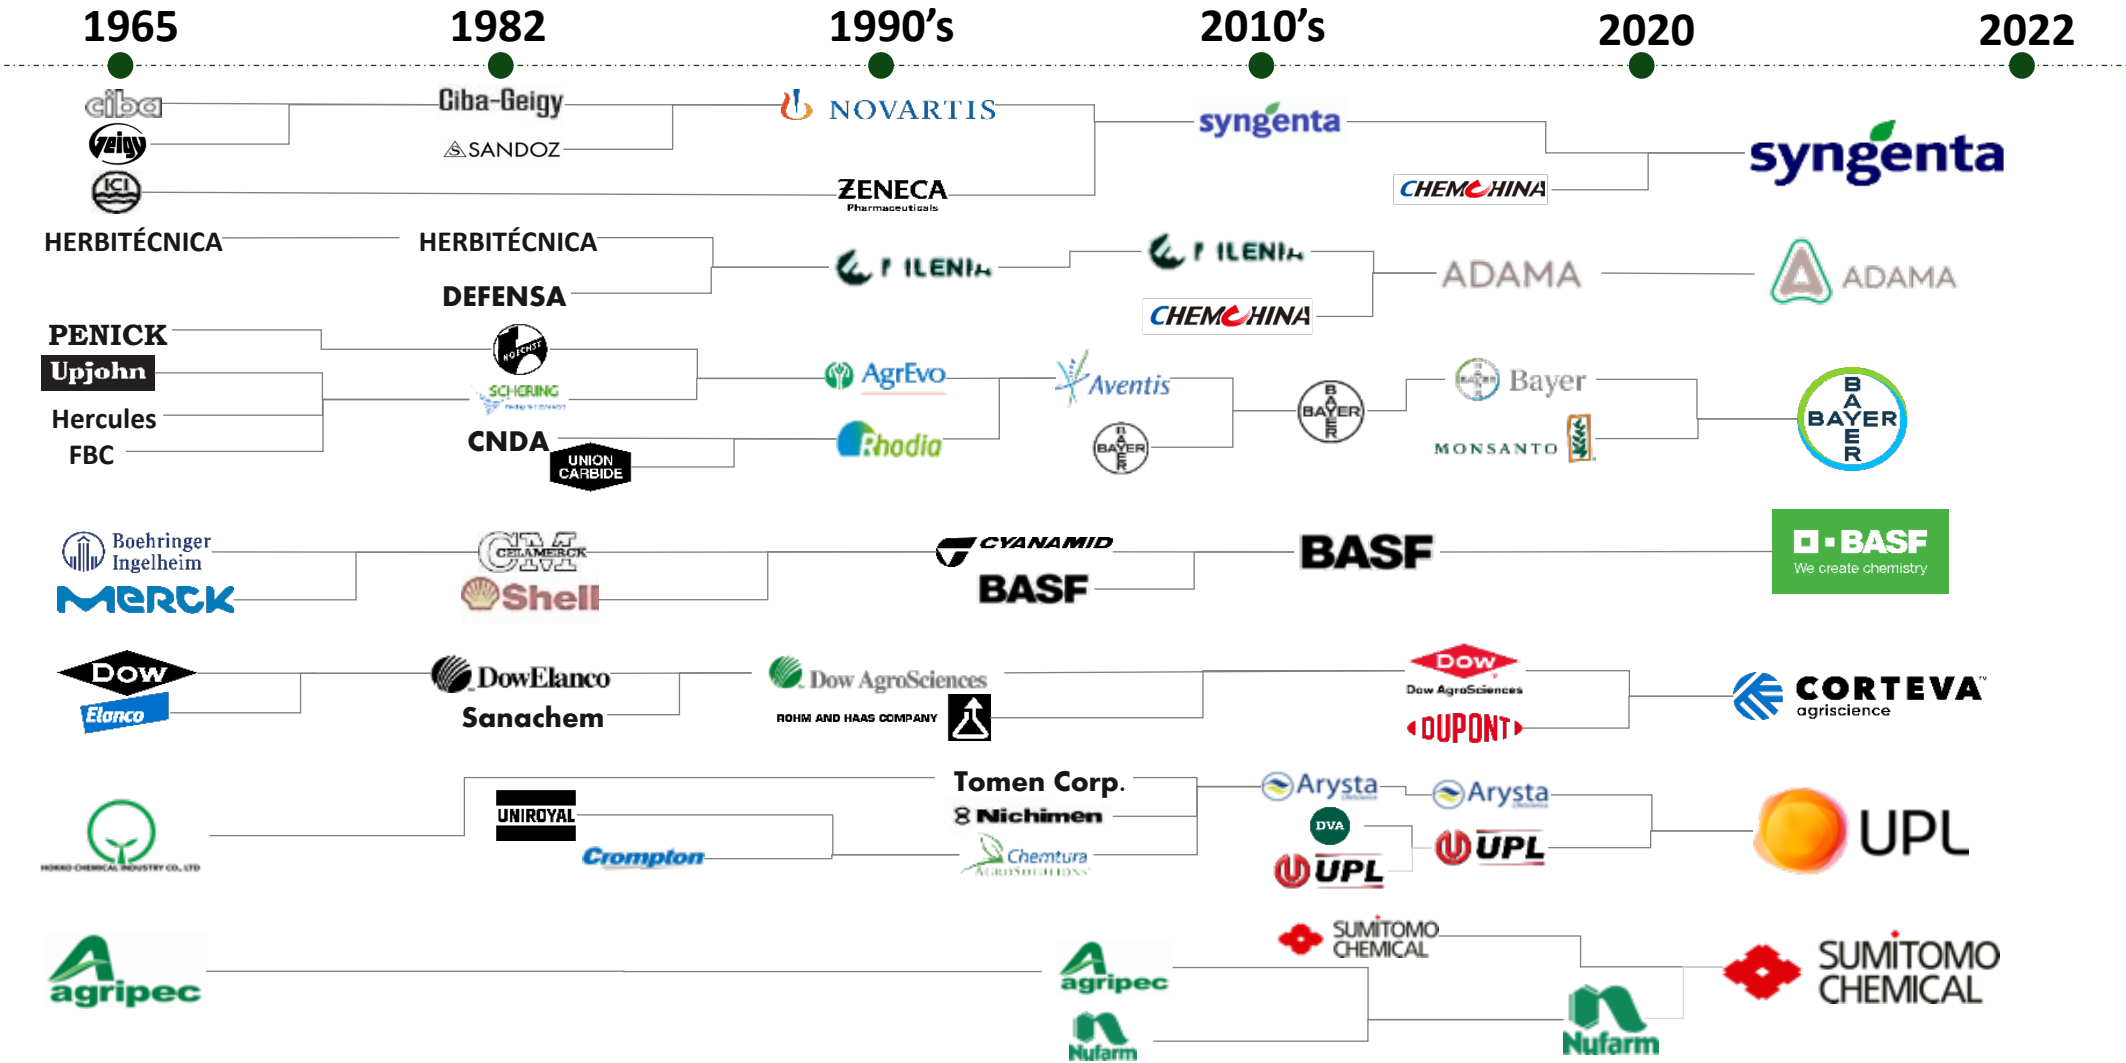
1965 1982 1990's 2010's 2020 2022

ciba
Geigy
ICI
Ciba-Geigy
SANDOZ
NOVARTIS
ZENECA
Pharmaceuticals
syngenta
CHEMCHINA
syngenta

HERBITÉCNICA
HERBITÉCNICA
DEFENSA
MILENIA
MILENIA
CHEMCHINA
ADAMA
ADAMA

PENICK
Upjohn
Hercules
FBC
HOECHST
SCHERING
CNDA
UNION CARBIDE
AgrEvo
Rhodia
Aventis
BAYER
BAYER
Bayer
MONSANTO
BAYER

Boehringer Ingelheim
MERCK
CELAMERCK
Shell
CYANAMID
BASF
BASF
BASF
We create chemistry

DOW
Elanco
DowElanco
Sanachem
Dow AgroSciences
ROHM AND HAAS COMPANY
DOW
Dow AgroSciences
DUPONT
CORTEVA
agriscience

HOKKO CHEMICAL INDUSTRY CO., LTD
UNIROYAL
Crompton
Tomen Corp.
Nichimen
Chemtura
AGROSOLUTIONS
Arysta
DVA
UPL
Arysta
UPL
UPL

agripec
agripec
Nufarm
SUMITOMO CHEMICAL
Nufarm
SUMITOMO CHEMICAL